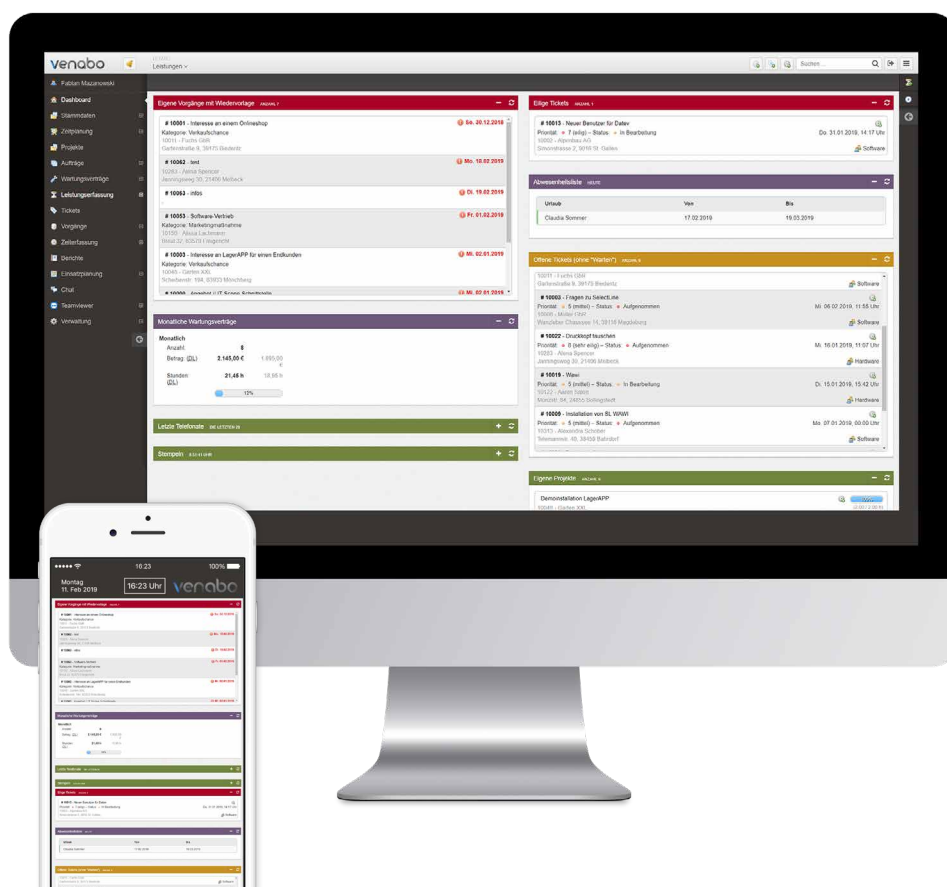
venabo

Leistungen

Suchen

Fabian Mazanowski

Dashboard
Stammdaten
Zeitplanung
Projekte
Aufträge
Wartungsverträge
Leistungserfassung
Tickets
Vorgänge
Zeiterfassung
Berichte
Einsatzplanung
Chat
Teamviewer
Verwaltung

Eigene Vorgänge mit Wiedervorlage ANZAHL 7

# 10001 - Interesse an einem Onlineshop
Kategorie: Verkaufschance
10011 - Fuchs GbR
Gartenstraße 8, 39175 Biederitz
Sa. 20.12.2018

# 10062 - test
10263 - Alexa Spencer
Jasningsweg 30, 21406 Melbeck
Mo. 18.02.2019

# 10063 - infos
Di. 19.02.2019

# 10053 - Software-Vertrieb
Kategorie: Marketingmaßnahme
10150 - Alexa Lachmann
Fr. 01.02.2019

# 10003 - Interesse an LagerAPP für einen Endkunden
Kategorie: Verkaufschance
10045 - Garten 300
Mi. 02.01.2019

Monatliche Wartungsverträge

Monatlich
Anzahl: 8
Betrag (ZIL): 2.145,00 € 1.895,00 €
Stunden (ZIL): 21,48 h 18,55 h
12%

Letzte Telefonate DIE LETZTEN 10

Stempeln

Eilige Tickets ANZAHL 1

# 10013 - Neuer Benutzer für Datev
Priorität: 7 (eilig) – Status: In Bearbeitung
10002 - Alpinbau AG
Simonstrasse 2, 9016 St. Gallen
Do. 31.01.2019, 14:17 Uhr
Software

Abwesenheitsliste HEUTE

| Urlaub | Von | Bis |
|---|---|---|
| Claudia Sommer | 17.02.2019 | 19.03.2019 |

Offene Tickets (ohne "Warten") ANZAHL 8

10011 - Fuchs GbR
Gartenstraße 8, 39175 Biederitz
Software

# 10003 - Fragen zu SelectLine
Priorität: 5 (mittel) – Status: Aufgenommen
10006 - Müller GbR
Wanzleber Chaussee 14, 39116 Magdeburg
Mi. 06.02.2019, 11:55 Uhr
Software

# 10022 - Druckkopf tauschen
Priorität: 0 (sehr eilig) – Status: Aufgenommen
10263 - Alexa Spencer
Jasningsweg 30, 21406 Melbeck
Mi. 16.01.2019, 11:07 Uhr
Hardware

# 10019 - Wawi
Priorität: 5 (mittel) – Status: In Bearbeitung
10122 - Aaron Sailer
Di. 15.01.2019, 15:42 Uhr
Hardware

# 10009 - Installation von SL WAWI
Priorität: 5 (mittel) – Status: Aufgenommen
10313 - Alexandra Schober
Telemannstr. 48, 39439 Bahrdorf
Mo. 07.01.2019, 00:00 Uhr
Software

Eigene Projekte ANZAHL 4

Demoinstallation LagerAPP
10045 - Garten 300

16:23
100%
Montag
11. Feb 2019
16:23 Uhr
venabo